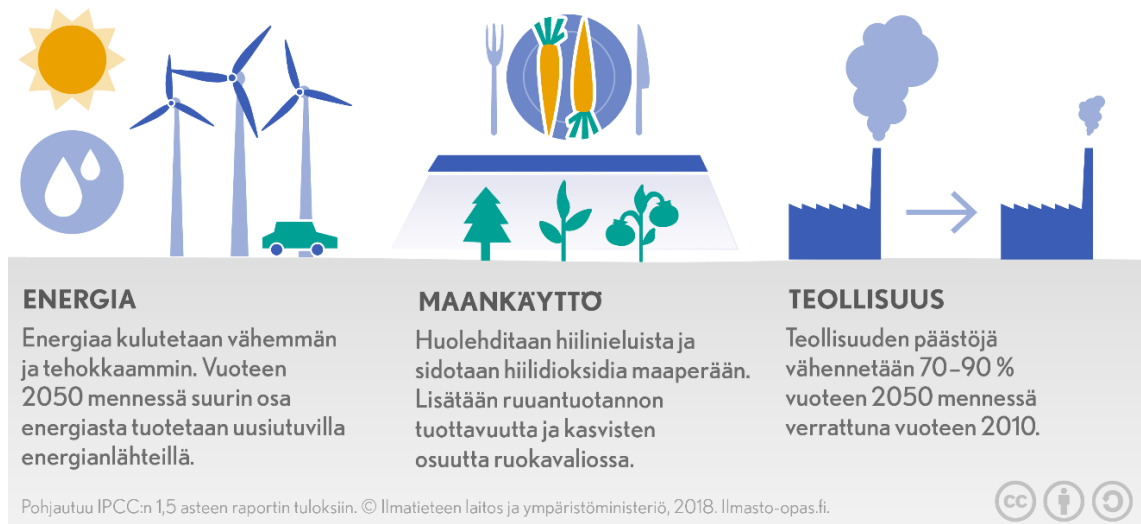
ENERGIA

Energiaa kulutetaan vähemmän ja tehokkaammin. Vuoteen 2050 mennessä suurin osa energiasta tuotetaan uusiutuvilla energianlähteillä.

MAANKÄYTTÖ

Huolehditaan hiilinieluista ja sidotaan hiilidioksidia maaperään. Lisätään ruuantuotannon tuottavuutta ja kasvisten osuutta ruokavaliossa.

TEOLLISUUS

Teollisuuden päästöjä vähennetään 70–90 % vuoteen 2050 mennessä verrattuna vuoteen 2010.

Pohjautuu IPCC:n 1,5 asteen raportin tuloksiin. © Ilmatieteen laitos ja ympäristöministeriö, 2018. Ilmasto-opas.fi.